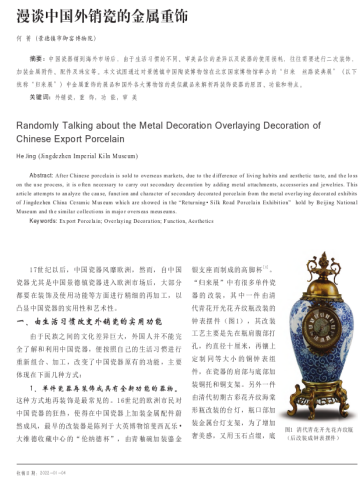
漫谈中国外销瓷的金属重饰

何 菁（景德镇御窑博物馆）

摘要：中国瓷器销到海外市场后，由于生活习惯的不同，审美品位的差异以及瓷器的使用需求，往往要通过二次创作，加装金属附件，配件及再次彩绘，本文试图通过对景德镇中国陶瓷博物馆在北京国家博物馆举办的"归来 · 丝路瓷典展"（以下简称"归来展"）中金属装饰外销瓷的展品和国外各大博物馆的相关收藏品来解析其装饰的原因、功能和意义。

关键词：外销瓷；重饰；功能；审美

Randomly Talking about the Metal Decoration Overlaying Decoration of Chinese Export Porcelain

He Jing (Jingdezhen Imperial Kiln Museum)

Abstract: After Chinese porcelain is sold to overseas markets, due to the difference of living habits and aesthetic taste, and the loss on the use process, it is often necessary to carry out secondary decoration by adding metal attachments, accessories and jewelries. This article attempts to analyze the cause, function and character of secondary decorated porcelain from the metal overlaying decorated exhibits of Jingdezhen China Ceramic Museum which are showed in the "Returning · Silk Road Porcelain Exhibition" hold by Beijing National Museum and the similar collections in major overseas museums.

Keywords: Export Porcelain; Overlaying Decoration; Function; Aesthetics

17世纪以后，中国瓷器风靡欧洲。然而，由中国瓷器尤其是中国景德镇瓷器进入欧洲市场后，大部分都要在装饰及使用功能等方面进行精细的再加工，以凸显中国瓷器的实用性和艺术性。

一、由生活习惯改变外销瓷的实用功能

由于民族之间的文化差异巨大，外国人并不能完全了解和利用中国瓷器，使按照自己的生活习惯进行重新组合，加工，改变了中国瓷器原有的功能，主要体现在下面几种方式：

1. 单件瓷器异装饰成有全新功能的器物。这种方式大抵普装饰是最常见的，16世纪的欧洲首次对中国瓷器的狂热，使得在中国瓷器上加装金属配件蔚然成风，最早的改装器是跪坐了大卫吉利斯顿德里西瓦尔大佛德收藏中心的"伦纳德杯"，由青釉碗加装鎏金银支座而制成的高脚杯[1]。

"归来展"中有很多单件瓷器的改装，其中一件由清代青花开光花卉纹瓶改装的钟表摆件（图1），其改装工艺主要是先在瓶底整部打孔，内置拉十厘米，再镶上定制同等大小的钢钟表组件，在瓷器的钮部与底部加装铜托和铜支架。另外一件由清代钢制古彩花卉四方凤形瓶改装制的台灯，瓶口部加装金属台灯支架，为了增加美感，又用玉石点缀，瓶

图1 清代青花开光花卉纹瓶（后改装成钟表摆件）

收藏与鉴 2022-01-08